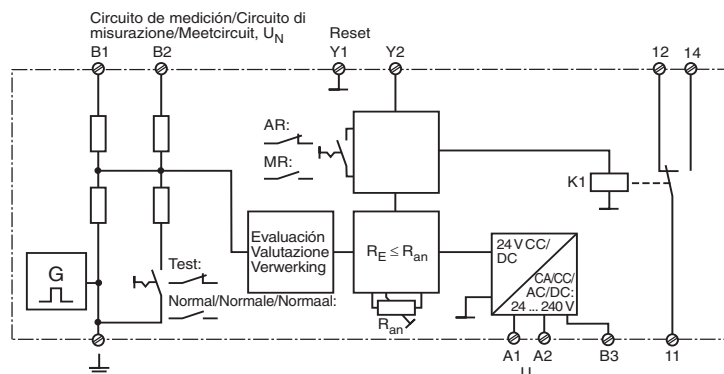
Circuito de medición/Circuito di misurazione/Meetcircuit, $U_N$

Reset

B1 B2 Y1 Y2 12 14

AR:

MR:

K1

G

Test:

Normal/Normale/Normaal:

Evaluación Valutazione Verwerking

$R_E \leq R_{an}$

$R_{an}$

24 V CC/ DC

CA/CC/ AC/DC: 24 ... 240 V

A1 A2 B3 11

U